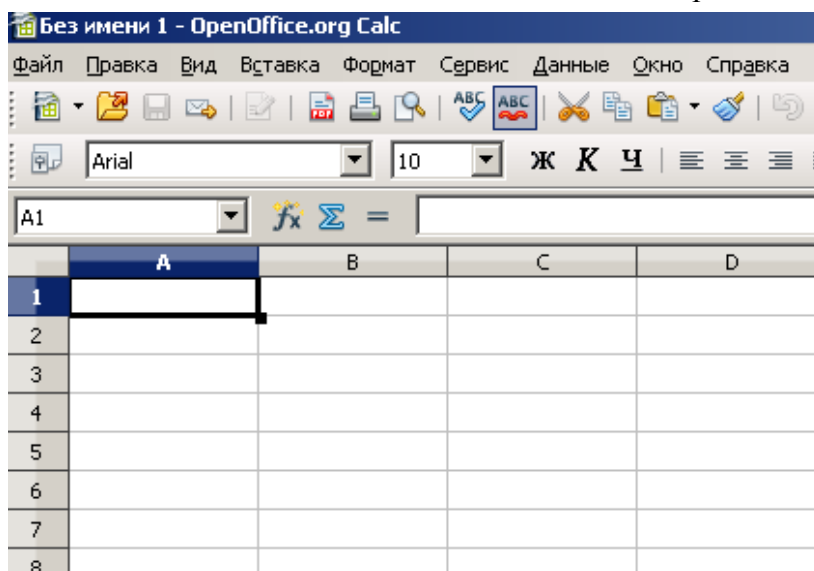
Без имени 1 - OpenOffice.org Calc

Файл Правка Вид Вставка Формат Сервис Данные Окно Справка

Arial 10 Ж К Ч

A1 $\Sigma$ =

|   | A | B | C | D |
|---|---|---|---|---|
| 1 |   |   |   |   |
| 2 |   |   |   |   |
| 3 |   |   |   |   |
| 4 |   |   |   |   |
| 5 |   |   |   |   |
| 6 |   |   |   |   |
| 7 |   |   |   |   |
| 8 |   |   |   |   |